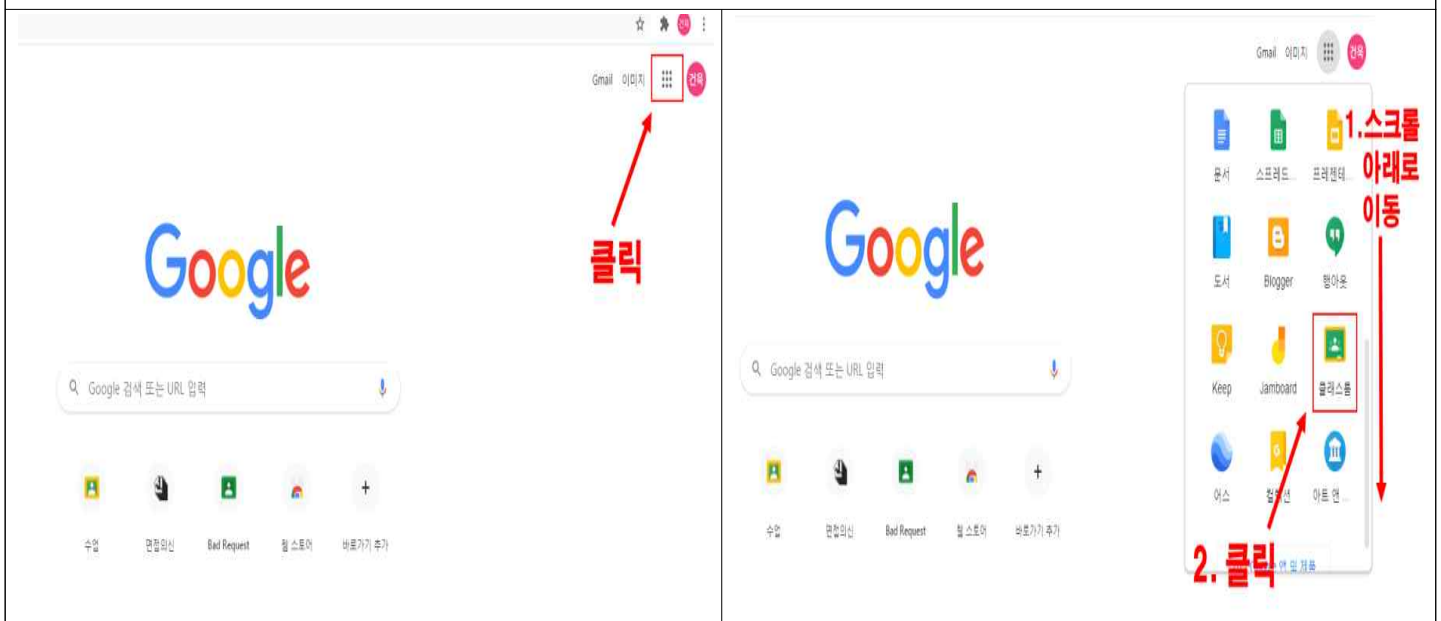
건욱

Gmail 이미지 건욱

클릭

Google

Google 검색 또는 URL 입력

수업 면접의신 Bad Request 웹 스토어 바로가기 추가

Gmail 이미지 건욱

문서 스프레드... 프레젠테...

1.스크롤 아래로 이동

도서 Blogger 행아웃

Keep Jamboard 클래스룸

어스 컬렉션 아트 앤...

2. 클릭

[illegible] 앱 및 제품

Google

Google 검색 또는 URL 입력

수업 면접의신 Bad Request 웹 스토어 바로가기 추가